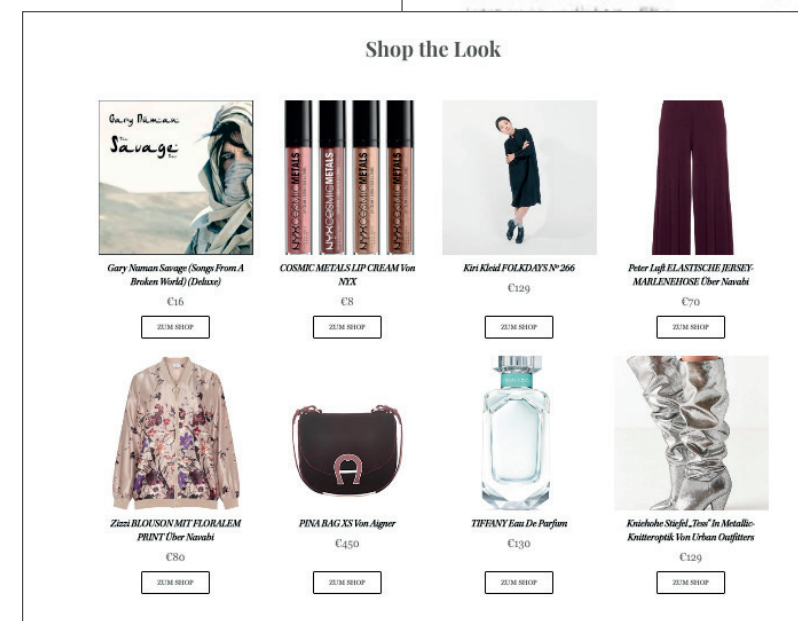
Shop the Look

Gary Numan
Savage

Gary Numan Savage (Songs From A Broken World) (Deluxe)

€16

ZUM SHOP

NYX COSMIC METALS

COSMIC METALS LIP CREAM Von NYX

€8

ZUM SHOP

Kiri Kleid FOLKDAYS № 266

€129

ZUM SHOP

Peter Luft ELASTISCHE JERSEY-MARLENEHOSE Über Navabi

€70

ZUM SHOP

Zizzi BLOUSON MIT FLORALEM PRINT Über Navabi

€80

ZUM SHOP

PINA BAG XS Von Aigner

€450

ZUM SHOP

TIFFANY Eau De Parfum

€130

ZUM SHOP

Kniehohe Stiefel „Tess" In Metallic-Knitteroptik Von Urban Outfitters

€129

ZUM SHOP